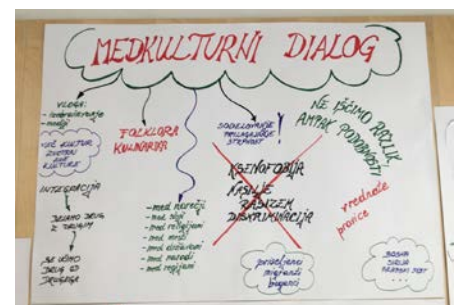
MEDKULTURNI DIALOG

VLOGE:
- izobraževanje
- mediji

VEČ KULTUR, ZNOTRAJ ENE KULTURE

INTEGRACIJA

ŽIVIMO DRUG Z DRUGIM

SE UČIMO DRUG OD DRUGEGA

FOLKLORA
KULINARIKA

- med narodi
- med sloji
- med religijami
- med spoli
- med državami
- med rasami
- med regijami

SOCIOLOGIJA
PSIHOLOGIJA
STROKOVNO

NE IŠČEMO RAZLIK AMPAK PODOBNOSTI

KSENOFOBIJA
NASILJE
RASIZEM
DISKRIMINACIJA

vrednote
pravice

priseljenci
migranti
begunci

BOSNA
SIRIJA
AFRIŠKI SVET
...